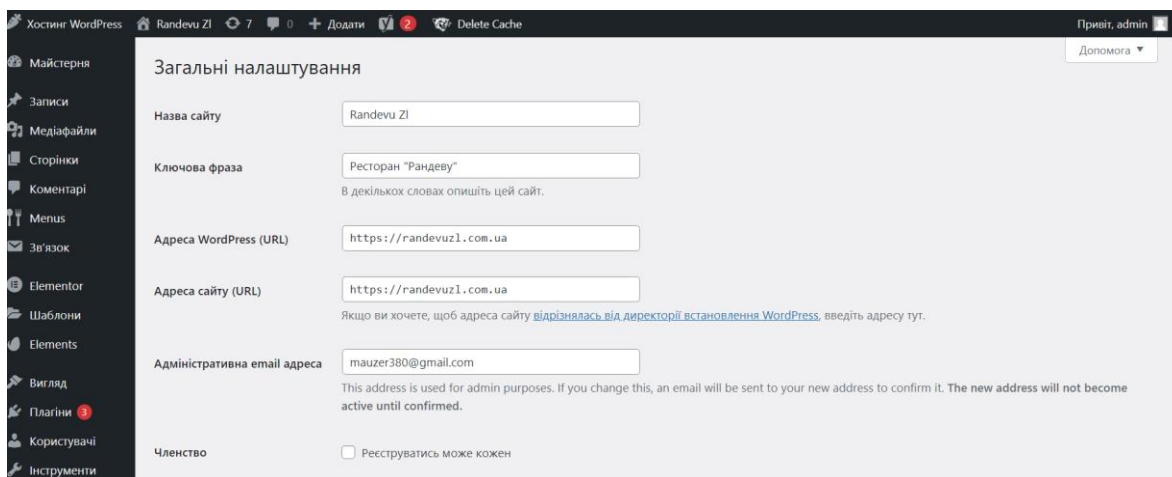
Хостинг WordPress Randevu Zl 7 0 + Додати 2 Delete Cache Привіт, admin

Допомога ▼

Майстерня
Записи
Медіафайли
Сторінки
Коментарі
Menus
Зв'язок
Elementor
Шаблони
Elements
Вигляд
Плагіни 3
Користувачі
Інструменти

Загальні налаштування

Назва сайту
Randevu Zl

Ключова фраза
Ресторан "Рандеву"
В декількох словах опишіть цей сайт.

Адреса WordPress (URL)
https://randevuzl.com.ua

Адреса сайту (URL)
https://randevuzl.com.ua
Якщо ви хочете, щоб адреса сайту відрізнялась від директорії встановлення WordPress, введіть адресу тут.

Адміністративна email адреса
mauzer380@gmail.com
This address is used for admin purposes. If you change this, an email will be sent to your new address to confirm it. The new address will not become active until confirmed.

Членство
Реєструватись може кожен